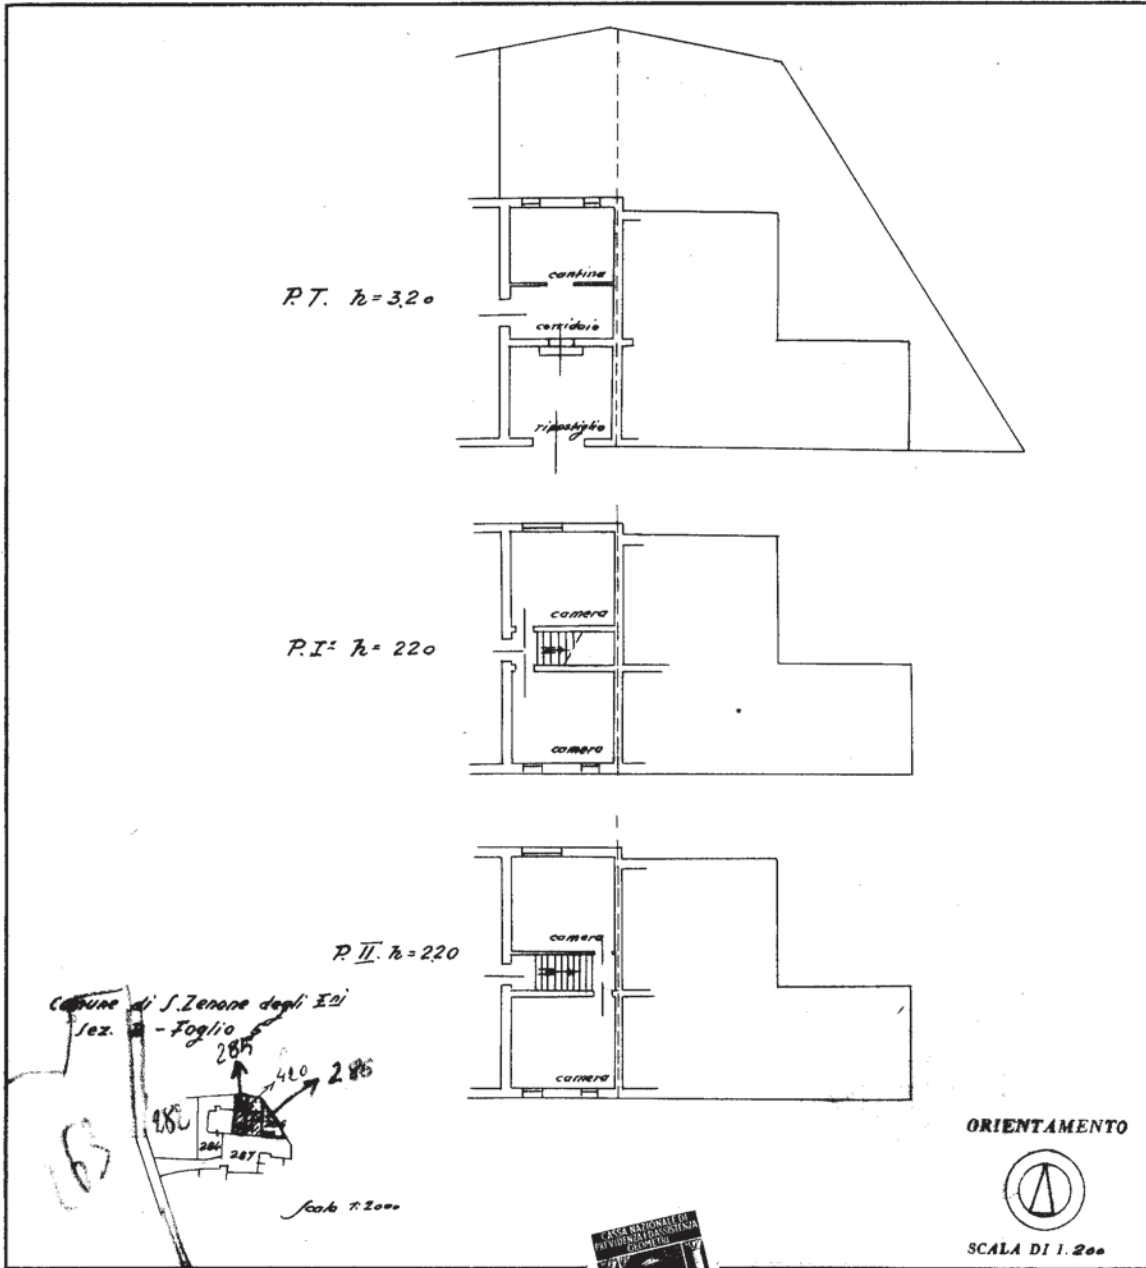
P.T. h=3,20

cantina

corridoio

ripostiglio

P.I° h= 220

camera

camera

P.II. h=220

camera

camera

Comune di S. Zenone degli Ezzi
Sez. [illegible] - Foglio 5

285

420

286

288

284

287

Scala 1:2000

ORIENTAMENTO

SCALA DI 1.200

CASSA NAZIONALE DI PREVIDENZA ED ASSISTENZA GEOMETRI